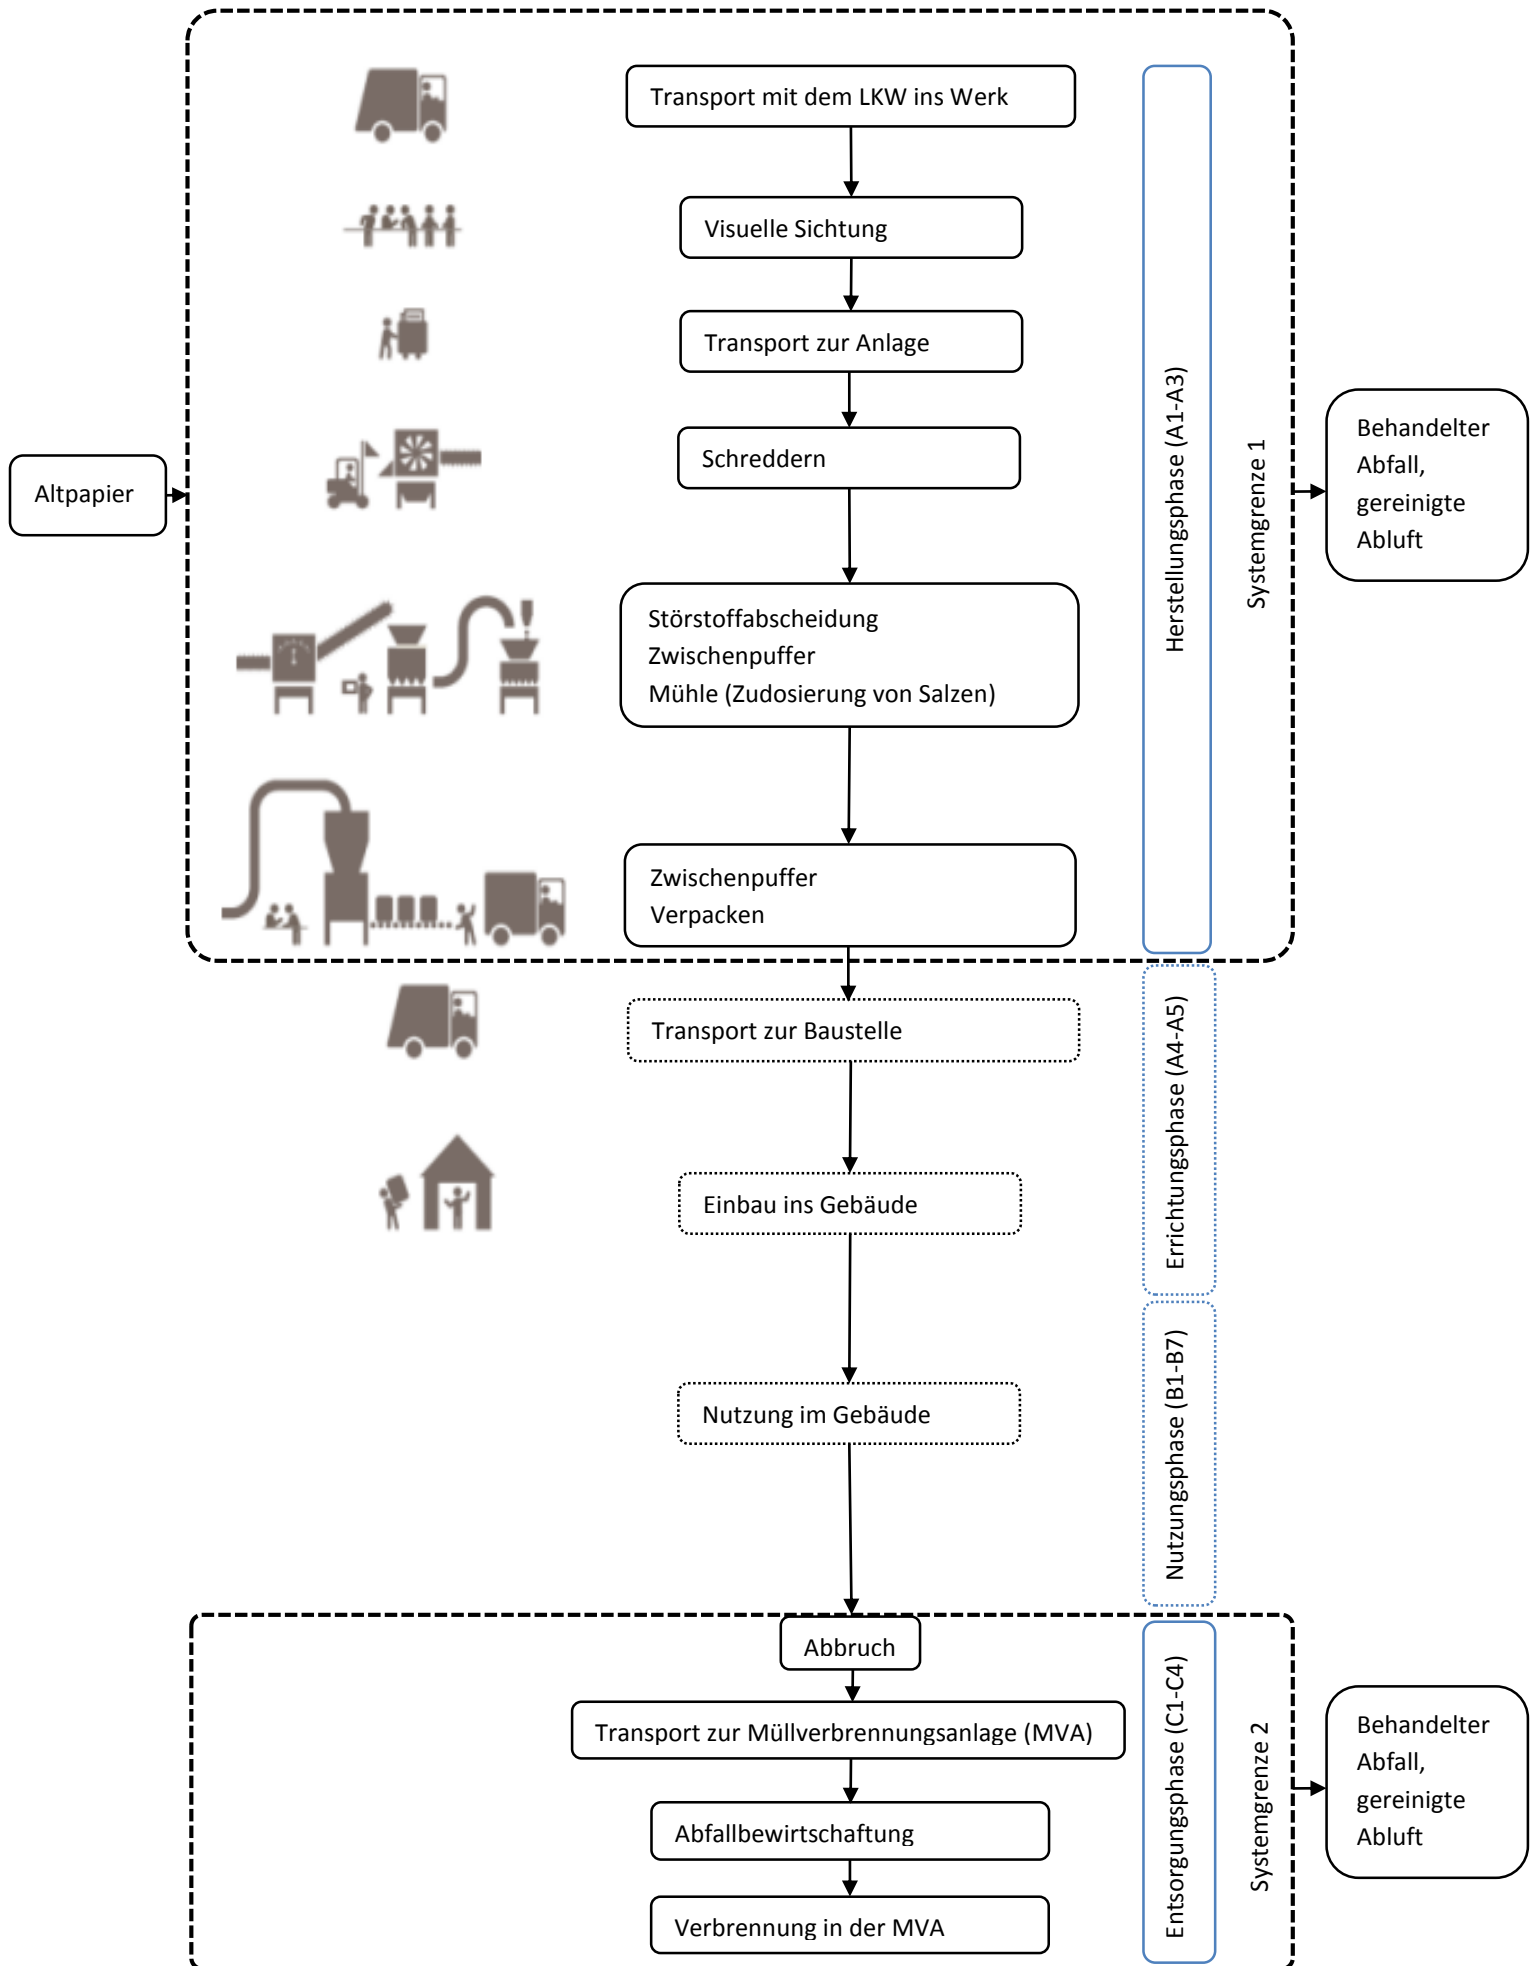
Altpapier

Transport mit dem LKW ins Werk

Visuelle Sichtung

Transport zur Anlage

Schreddern

Störstoffabscheidung
Zwischenpuffer
Mühle (Zudosierung von Salzen)

Zwischenpuffer
Verpacken

Herstellungsphase (A1-A3)

Systemgrenze 1

Behandelter Abfall, gereinigte Abluft

Transport zur Baustelle

Einbau ins Gebäude

Errichtungsphase (A4-A5)

Nutzung im Gebäude

Nutzungsphase (B1-B7)

Abbruch

Transport zur Müllverbrennungsanlage (MVA)

Abfallbewirtschaftung

Verbrennung in der MVA

Entsorgungsphase (C1-C4)

Systemgrenze 2

Behandelter Abfall, gereinigte Abluft